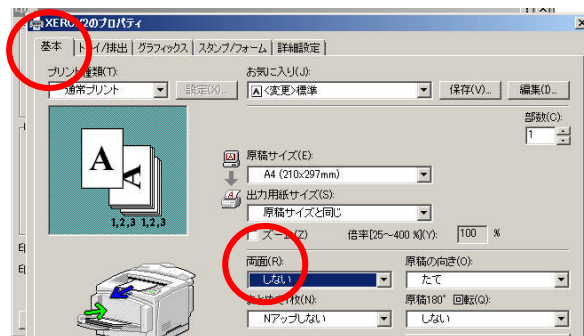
XERO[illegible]2のプロパティ

基本 | ト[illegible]イ/排出 | グラフィックス | スタンプ/フォーム | 詳細設定

プリン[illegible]種類(T):
通常プリント
設定(X)...

お気に入り(J):
<変更>標準
保存(V)...
編集(I)...

部数(C):
1

A
A
1,2,3 1,2,3

原稿サイズ(E):
A4 (210x297mm)

出力用紙サイズ(S):
原稿サイズと同じ

ズー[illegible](Z)
倍率[25~400 %](Y):
100
%

両面(R):
しない

原稿の向き(O):
たて

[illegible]枚(N):
Nアップしない

原稿180° 回転(Q):
しない